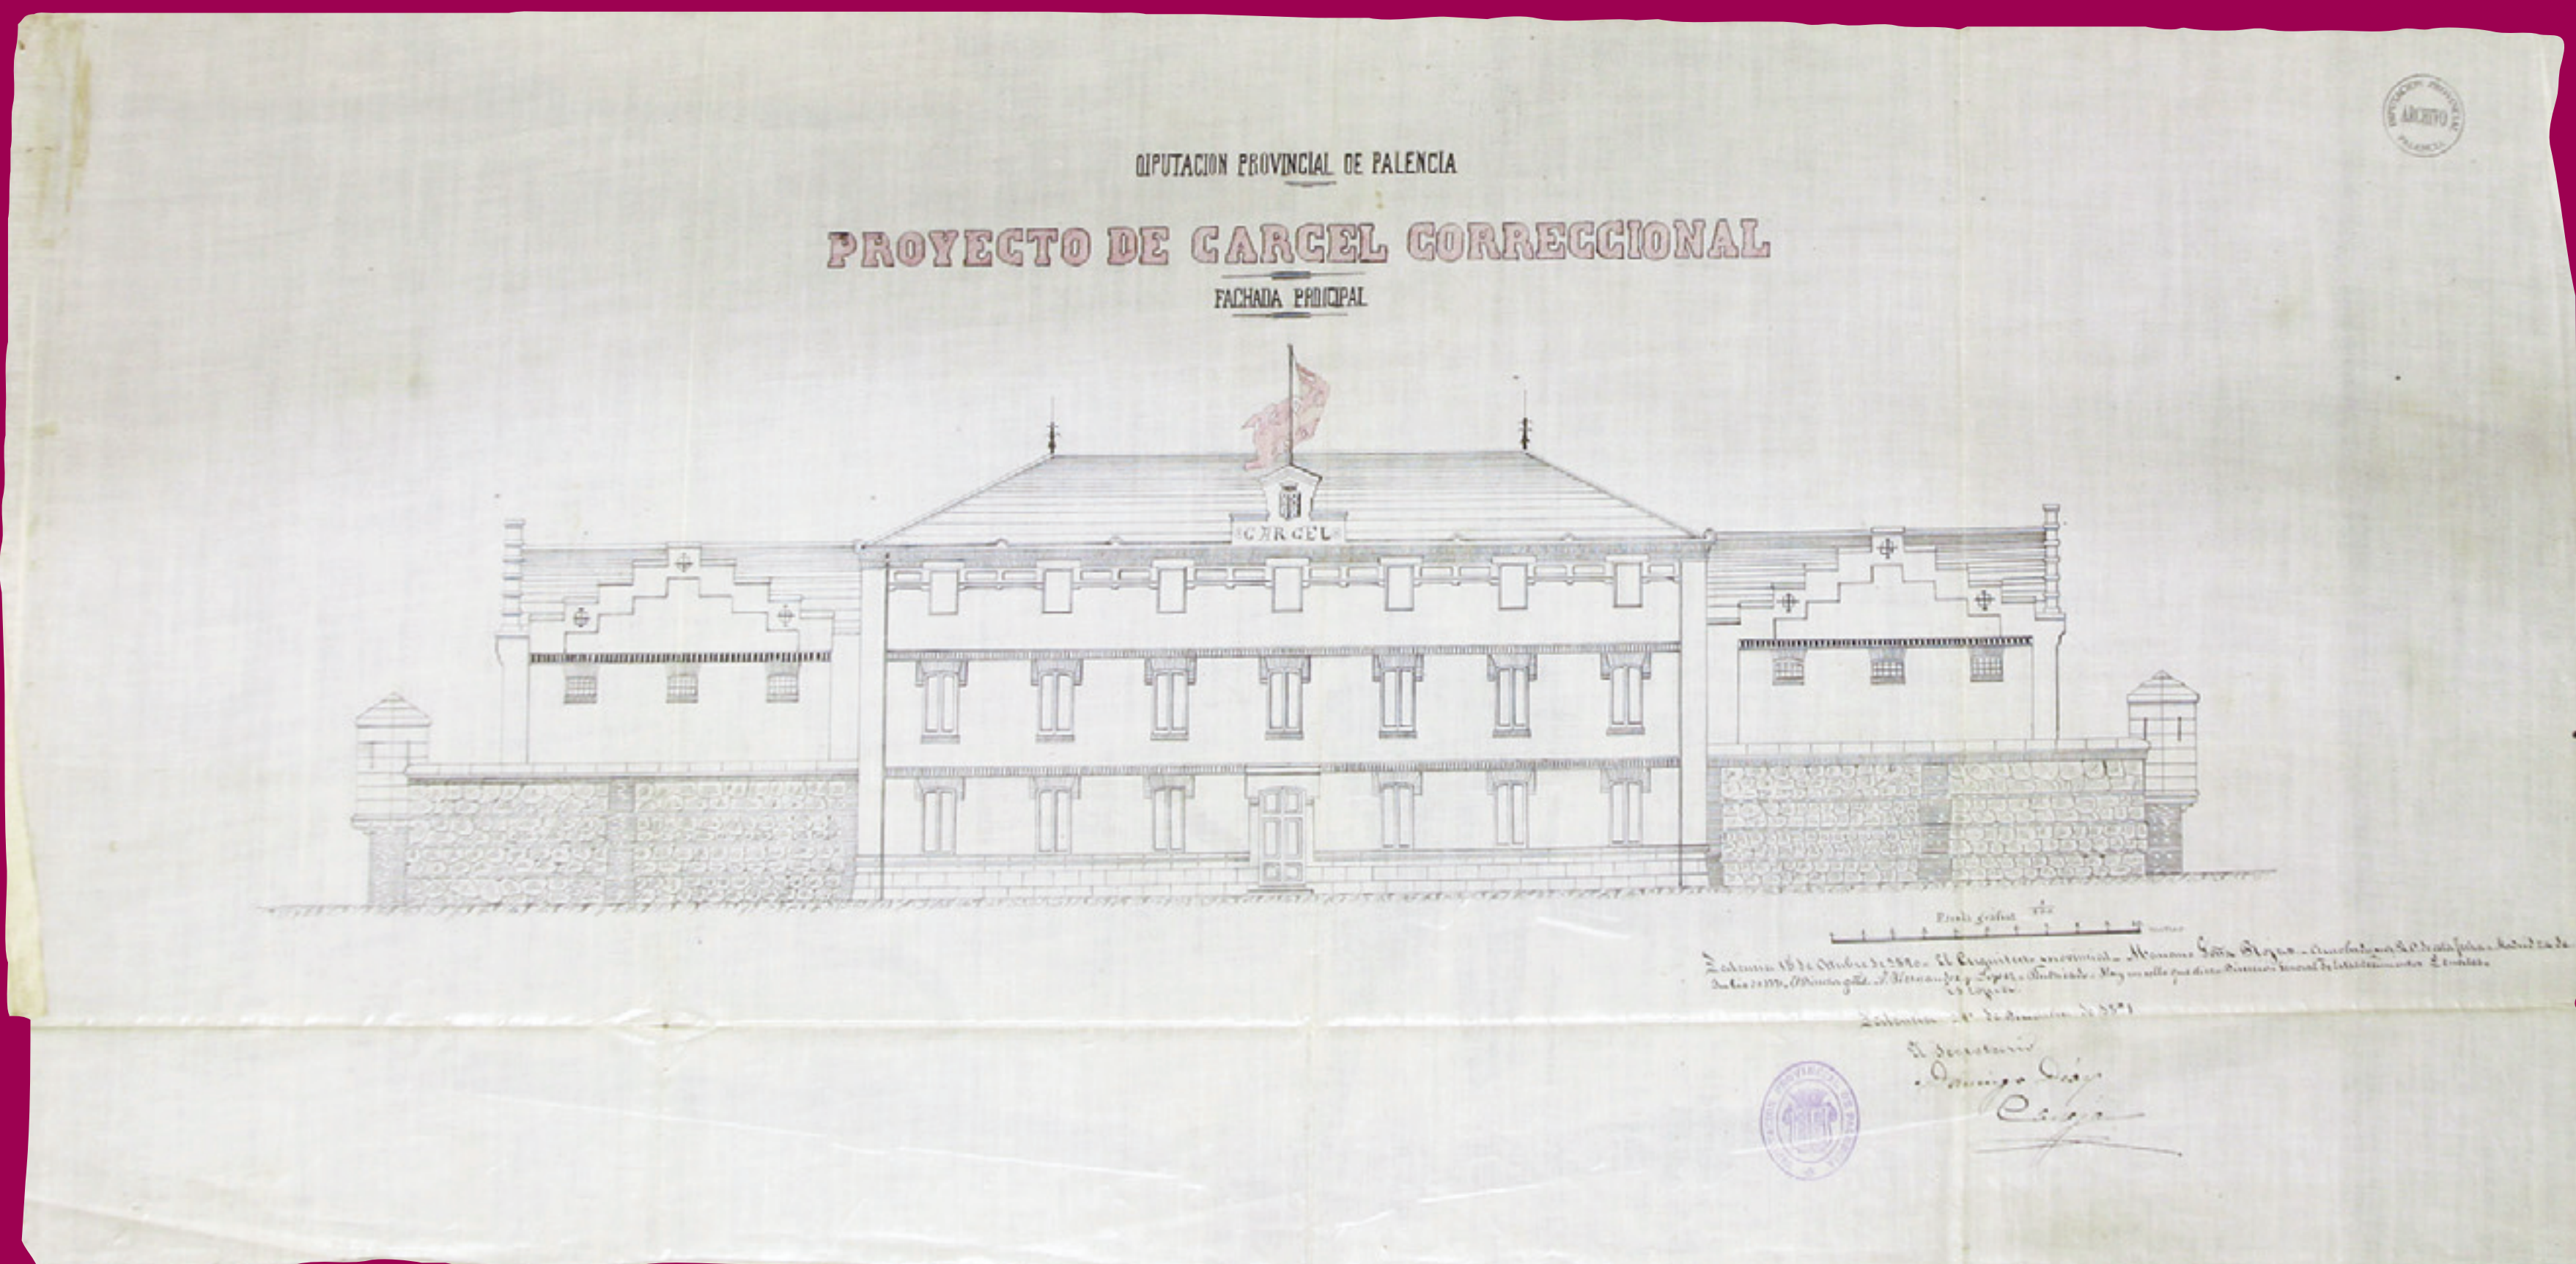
DIPUTACION PROVINCIAL DE PALENCIA

PROYECTO DE CARCEL CORRECCIONAL

FACHADA PRINCIPAL

CARCEL

ARCHIVO

Escala gráfica

Palencia 15 de Octubre de 1880. El Arquitecto provincial. Mariano Lóriga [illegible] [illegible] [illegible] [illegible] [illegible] Madrid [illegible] de Junio de 1881. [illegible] J. Hernandez y Lopez. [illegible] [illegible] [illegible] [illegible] Dirección General de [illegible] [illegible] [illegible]

Palencia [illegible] de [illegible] de 188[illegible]

El Secretario
Domingo Díez
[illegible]